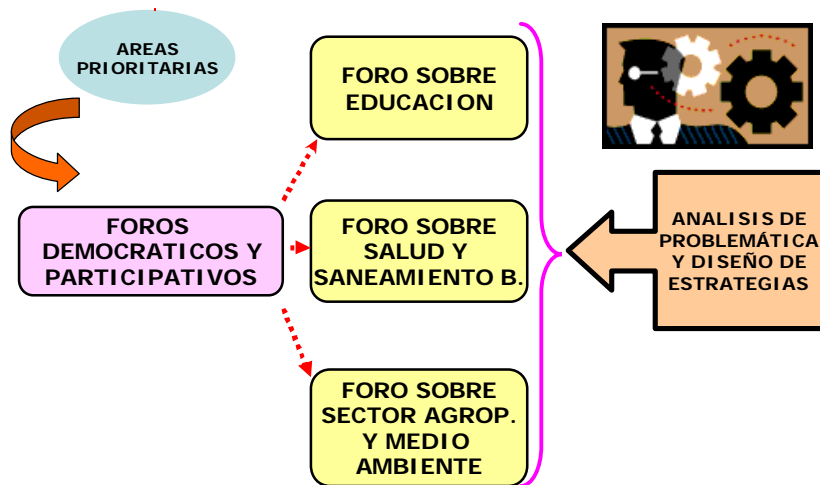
AREAS PRIORITARIAS

FOROS DEMOCRATICOS Y PARTICIPATIVOS

FORO SOBRE EDUCACION

FORO SOBRE SALUD Y SANEAMIENTO B.

FORO SOBRE SECTOR AGROP. Y MEDIO AMBIENTE

ANALISIS DE PROBLEMÁTICA Y DISEÑO DE ESTRATEGIAS